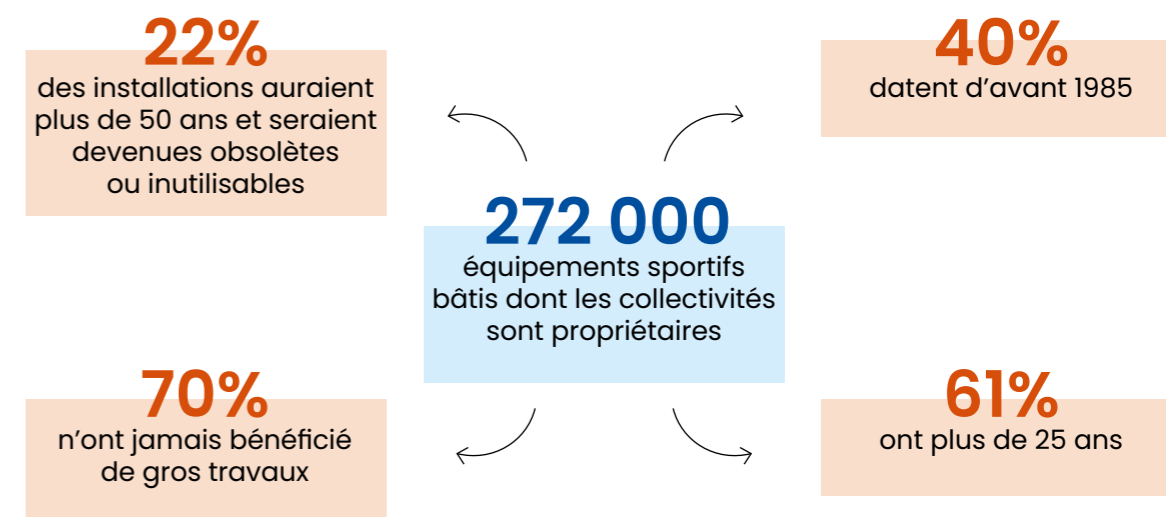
22%
des installations auraient plus de 50 ans et seraient devenues obsolètes ou inutilisables

40%
datent d’avant 1985

272 000
équipements sportifs bâtis dont les collectivités sont propriétaires

70%
n’ont jamais bénéficié de gros travaux

61%
ont plus de 25 ans